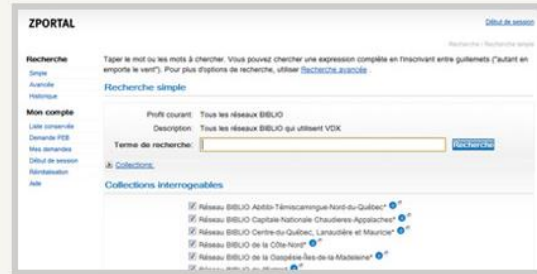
ZPORTAL

Début de session

Recherche / Recherche simple

Recherche
Simple
Avancée
Historique

Mon compte
Liste conservée
Demande PEB
Mes demandes
Début de session
Réinitialisation
Aide

Taper le mot ou les mots à chercher. Vous pouvez chercher une expression complète en l'inscrivant entre guillemets ("autant en emporte le vent"). Pour plus d'options de recherche, utiliser Recherche avancée .

Recherche simple

Profil courant: Tous les réseaux BIBLIO

Description: Tous les réseaux BIBLIO qui utilisent VDX

Terme de recherche:

Recherche

Collections:

Collections interrogeables

Réseau BIBLIO Abitibi-Témiscamingue-Nord-du-Québec*
Réseau BIBLIO Capitale-Nationale Chaudières-Appalaches*
Réseau BIBLIO Centre-du-Québec, Lanaudière et Mauricie*
Réseau BIBLIO de la Côte-Nord*
Réseau BIBLIO de la Gaspésie-Îles-de-la-Madeleine*
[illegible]